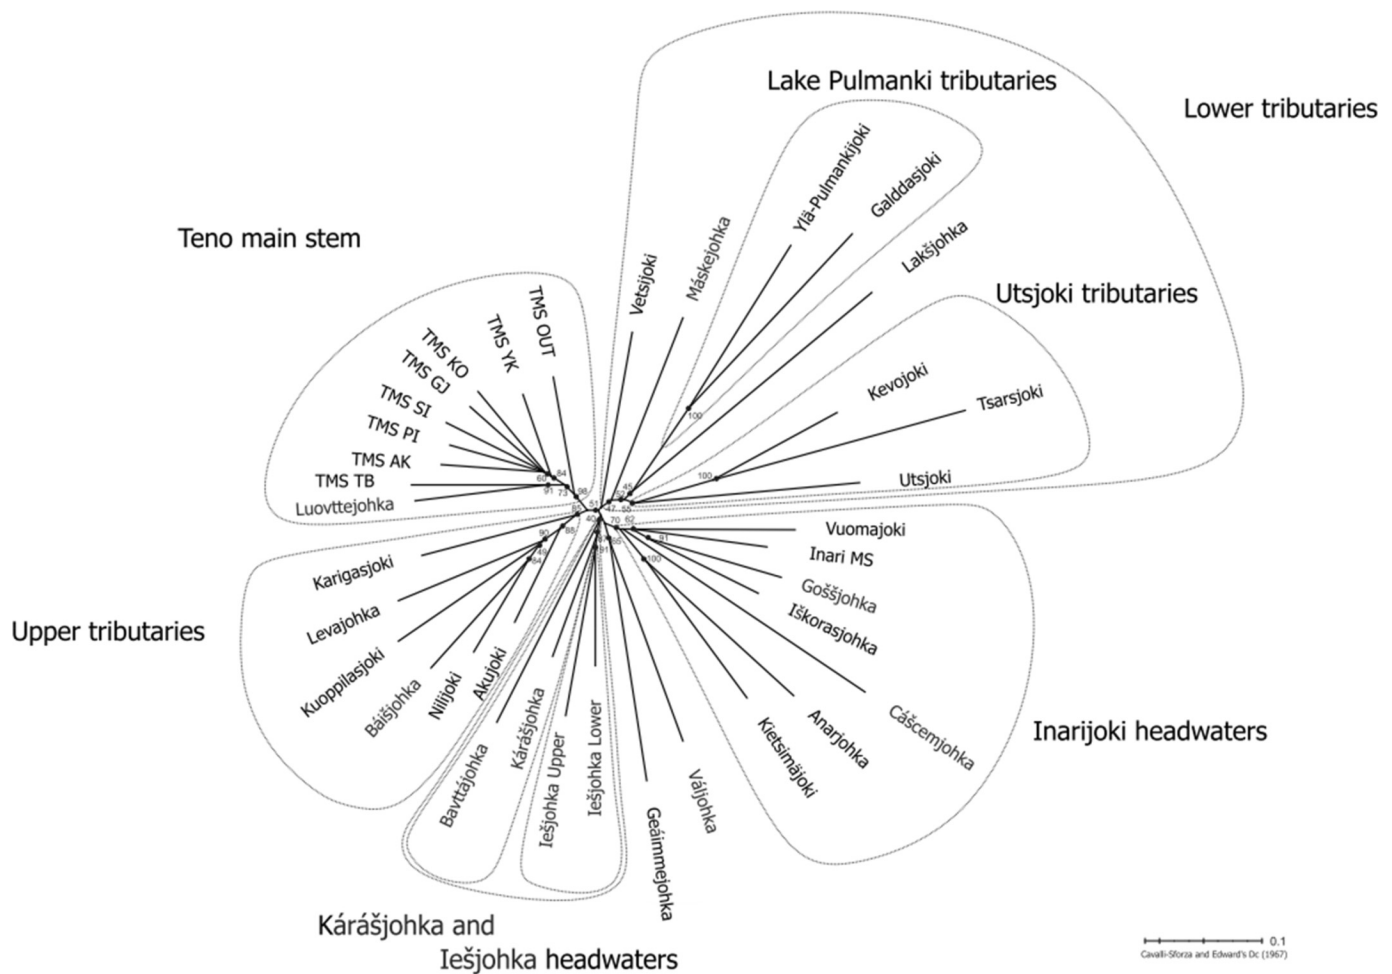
Lake Pulmanki tributaries

Lower tributaries

Teno main stem

Utsjoki tributaries

Ylä-Pulmankijoki
Galddasjoki
Lakšjohka
Máskejohka
Vetsijoki
TMS OUT
TMS YK
TMS KO
TMS GJ
TMS SI
TMS PI
TMS AK
TMS TB
Luovttejohka
Kevojoki
Tsarsjoki
Utsjoki
100
100
84
98
60
91
73
51
45
47
55
70
62
Vuomajoki
Inari MS
Goššjohka
Iškorasjohka
Čáščemjohka
91
100
90
86
49
84
Karigasjoki
Levajohka
Kuoppilasjoki
Báišjohka
Nilijoki
Akujoki
Kárášjohka
Bavttájohka
Iešjohka Upper
Iešjohka Lower
Geáimmejohka
Váljohka
Kietsimäjoki
Anarjohka

Upper tributaries

Inarijoki headwaters

Kárášjohka and
Iešjohka headwaters

0.1
Cavalli-Sforza and Edward's Dc (1967)